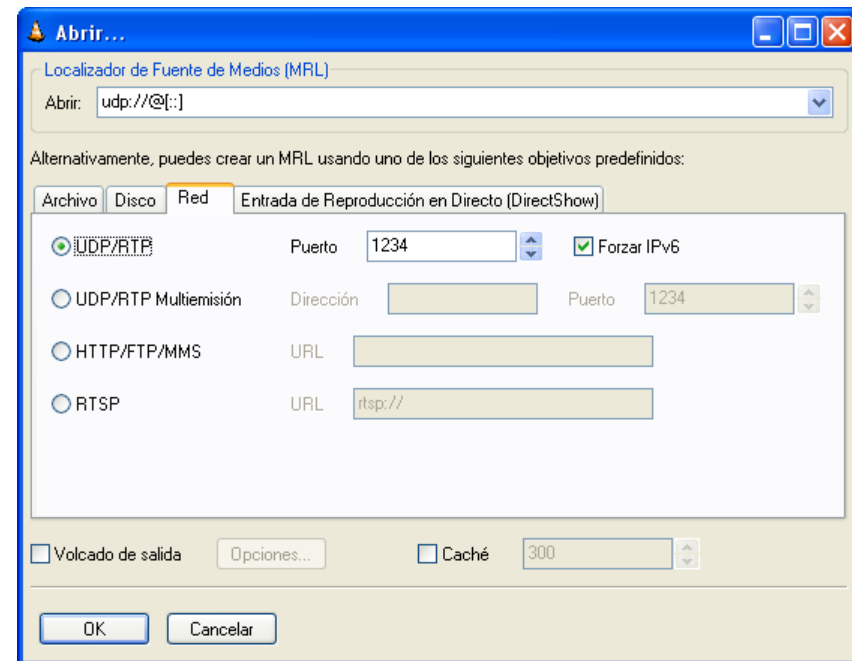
Abrir...

Localizador de Fuente de Medios (MRL)

Abrir: udp://@[::]

Alternativamente, puedes crear un MRL usando uno de los siguientes objetivos predefinidos:

Archivo | Disco | Red | Entrada de Reproducción en Directo (DirectShow)

UDP/RTP Puerto 1234 Forzar IPv6

UDP/RTP Multiemisión Dirección Puerto 1234

HTTP/FTP/MMS URL

RTSP URL rtsp://

Volcado de salida Opciones... Caché 300

OK Cancelar